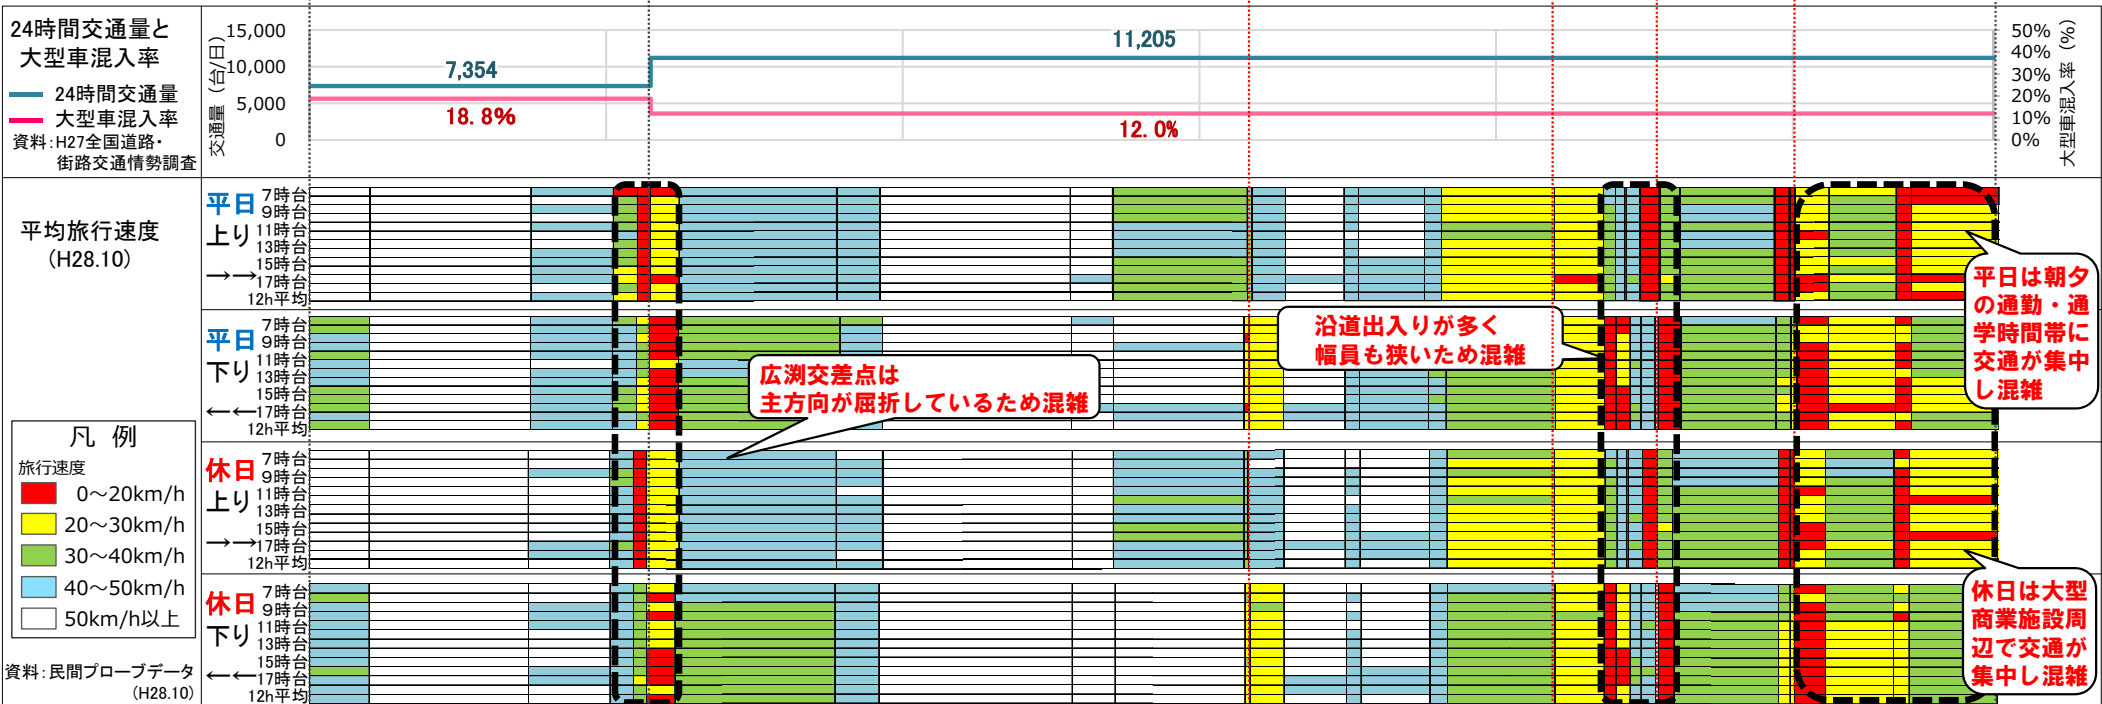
24時間交通量と
大型車混入率
24時間交通量
大型車混入率
資料：H27全国道路・街路交通情勢調査

交通量（台/日）
15,000
10,000
5,000
0

7,354
18.8%
11,205
12.0%

50%
40%
30%
20%
10%
0%
大型車混入率（%）

平均旅行速度
（H28.10）

凡 例
旅行速度
0～20km/h
20～30km/h
30～40km/h
40～50km/h
50km/h以上

資料：民間プローブデータ
（H28.10）

平日
上り
→→

7時台
9時台
11時台
13時台
15時台
17時台
12h平均

平日
下り
←←

7時台
9時台
11時台
13時台
15時台
17時台
12h平均

休日
上り
→→

7時台
9時台
11時台
13時台
15時台
17時台
12h平均

休日
下り
←←

7時台
9時台
11時台
13時台
15時台
17時台
12h平均

広渕交差点は
主方向が屈折しているため混雑

沿道出入りが多く
幅員も狭いため混雑

平日は朝夕の通勤・通学時間帯に交通が集中し混雑

休日は大型商業施設周辺で交通が集中し混雑